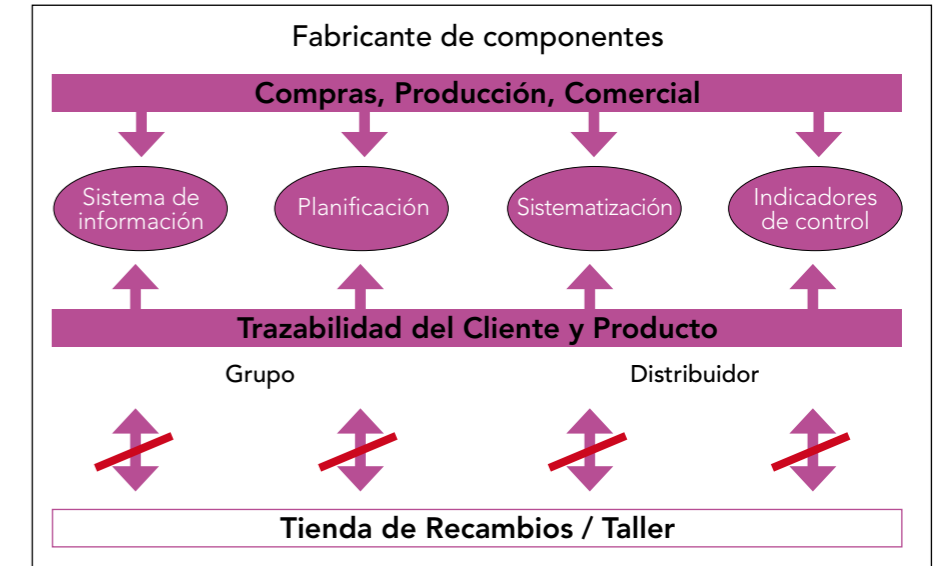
Fabricante de componentes

Compras, Producción, Comercial

Sistema de información

Planificación

Sistematización

Indicadores de control

Trazabilidad del Cliente y Producto

Grupo

Distribuidor

Tienda de Recambios / Taller